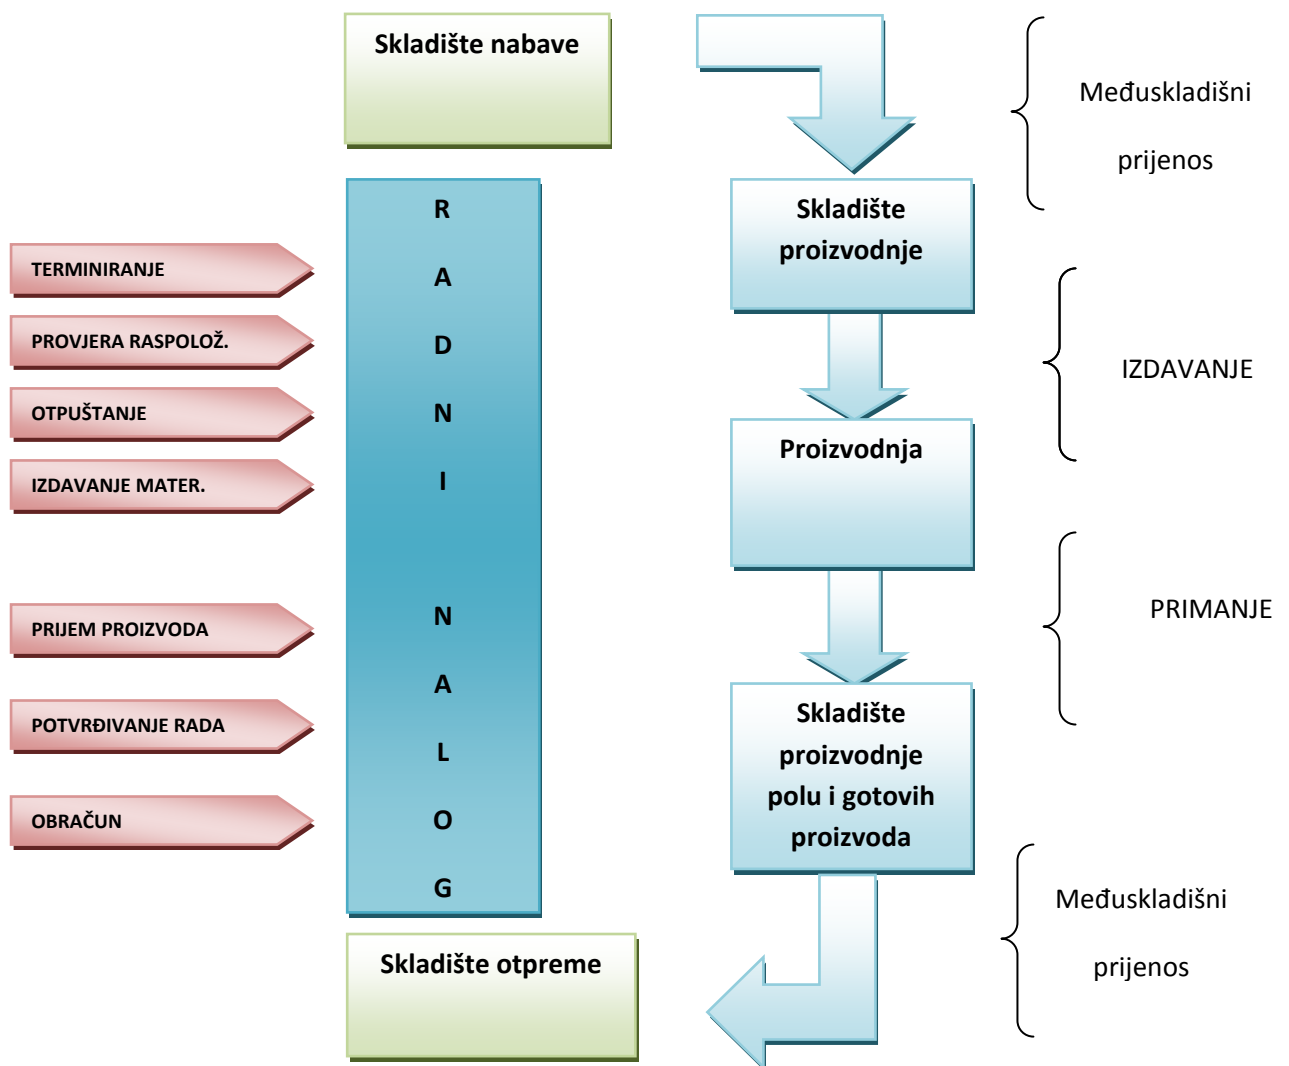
Skladište nabave

Međuskladišni prijenos

R A D N I N A L O G

Skladište proizvodnje

TERMINIRANJE

PROVJERA RASPOLOŽ.

OTPUŠTANJE

IZDAVANJE MATER.

IZDAVANJE

Proizvodnja

PRIJEM PROIZVODA

PRIMANJE

POTVRĐIVANJE RADA

Skladište proizvodnje polu i gotovih proizvoda

OBRAČUN

Međuskladišni prijenos

Skladište otpreme